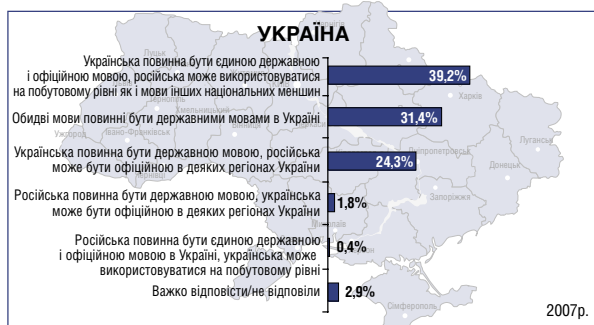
УКРАЇНА

Українська повинна бути єдиною державною і офіційною мовою, російська може використовуватися на побутовому рівні як і мови інших національних меншин

39,2%

Обидві мови повинні бути державними мовами в Україні

31,4%

Українська повинна бути державною мовою, російська може бути офіційною в деяких регіонах України

24,3%

Російська повинна бути державною мовою, українська може бути офіційною в деяких регіонах України

1,8%

Російська повинна бути єдиною державною і офіційною мовою в Україні, українська може використовуватися на побутовому рівні

0,4%

Важко відповісти/не відповіли

2,9%

2007р.